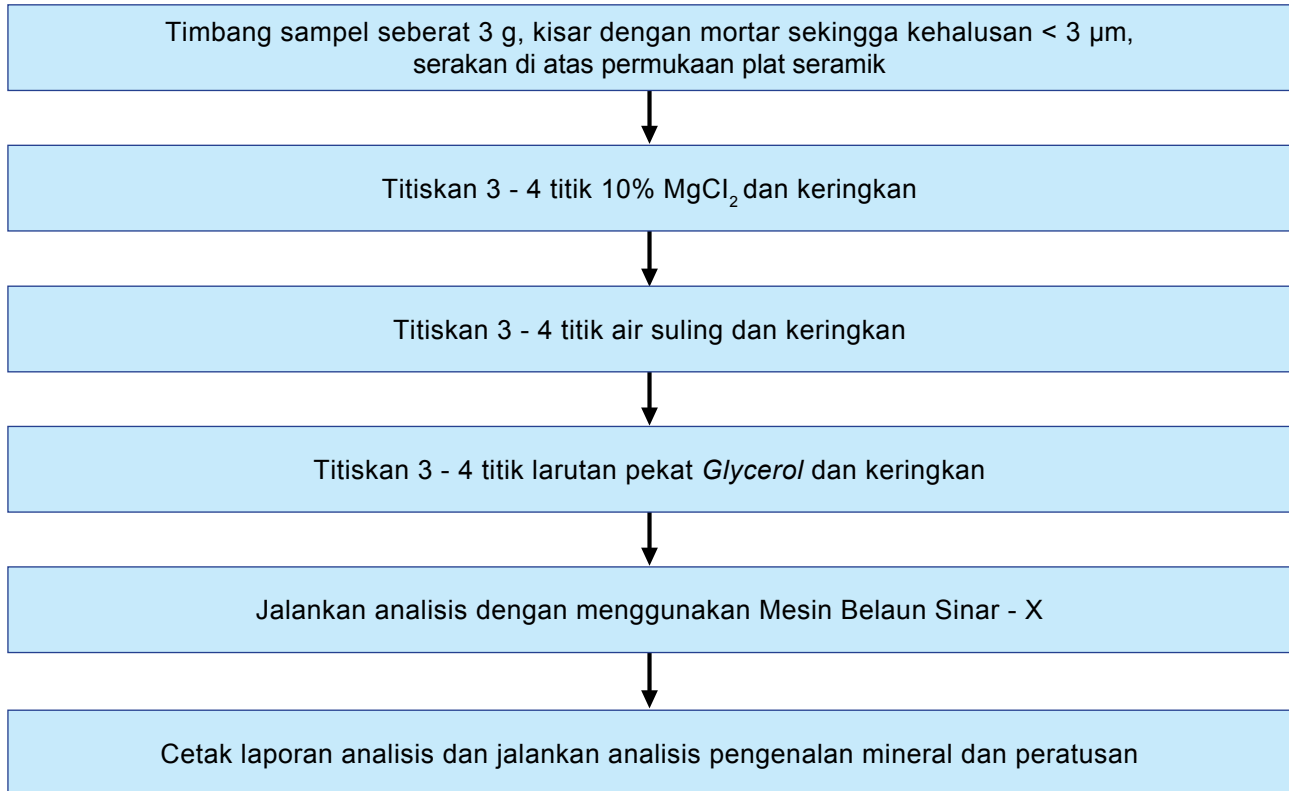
Timbang sampel seberat 3 g, kisar dengan mortar sekingga kehalusan < 3 µm, serakan di atas permukaan plat seramik

Titiskan 3 - 4 titik 10% $MgCl_2$ dan keringkan

Titiskan 3 - 4 titik air suling dan keringkan

Titiskan 3 - 4 titik larutan pekat Glycerol dan keringkan

Jalankan analisis dengan menggunakan Mesin Belaun Sinar - X

Cetak laporan analisis dan jalankan analisis pengenalan mineral dan peratusan